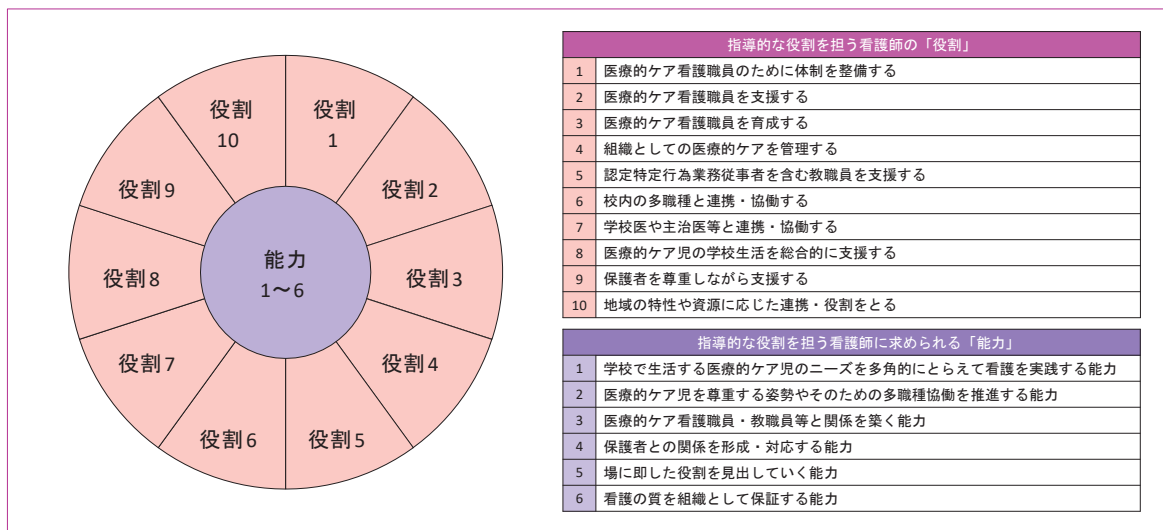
役割 10

役割 1

役割9

役割2

能力 1〜6

役割8

役割3

役割7

役割4

役割6

役割5

| 指導的な役割を担う看護師の「役割」 | |
|---|---|
| 1 | 医療的ケア看護職員のために体制を整備する |
| 2 | 医療的ケア看護職員を支援する |
| 3 | 医療的ケア看護職員を育成する |
| 4 | 組織としての医療的ケアを管理する |
| 5 | 認定特定行為業務従事者を含む教職員を支援する |
| 6 | 校内の多職種と連携・協働する |
| 7 | 学校医や主治医等と連携・協働する |
| 8 | 医療的ケア児の学校生活を総合的に支援する |
| 9 | 保護者を尊重しながら支援する |
| 10 | 地域の特性や資源に応じた連携・役割をとる |

| 指導的な役割を担う看護師に求められる「能力」 | |
|---|---|
| 1 | 学校で生活する医療的ケア児のニーズを多角的にとらえて看護を実践する能力 |
| 2 | 医療的ケア児を尊重する姿勢やそのための多職種協働を推進する能力 |
| 3 | 医療的ケア看護職員・教職員等と関係を築く能力 |
| 4 | 保護者との関係を形成・対応する能力 |
| 5 | 場に即した役割を見出していく能力 |
| 6 | 看護の質を組織として保証する能力 |